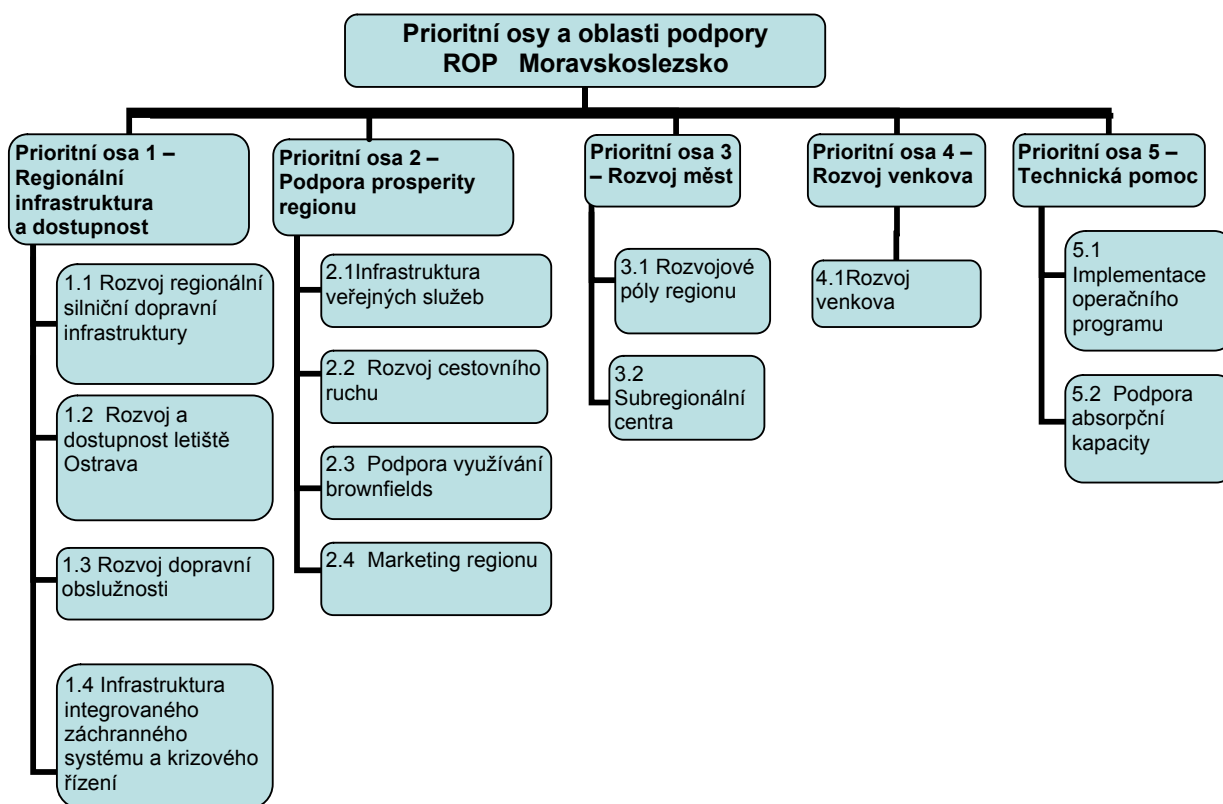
Prioritní osy a oblasti podpory
ROP Moravskoslezsko

Prioritní osa 1 – Regionální infrastruktura a dostupnost

1.1 Rozvoj regionální silniční dopravní infrastruktury

1.2 Rozvoj a dostupnost letiště Ostrava

1.3 Rozvoj dopravní obslužnosti

1.4 Infrastruktura integrovaného záchranného systému a krizového řízení

Prioritní osa 2 – Podpora prosperity regionu

2.1Infrastruktura veřejných služeb

2.2 Rozvoj cestovního ruchu

2.3 Podpora využívání brownfields

2.4 Marketing regionu

Prioritní osa 3 – Rozvoj měst

3.1 Rozvojové póly regionu

3.2 Subregionální centra

Prioritní osa 4 – Rozvoj venkova

4.1Rozvoj venkova

Prioritní osa 5 – Technická pomoc

5.1 Implementace operačního programu

5.2 Podpora absorpční kapacity